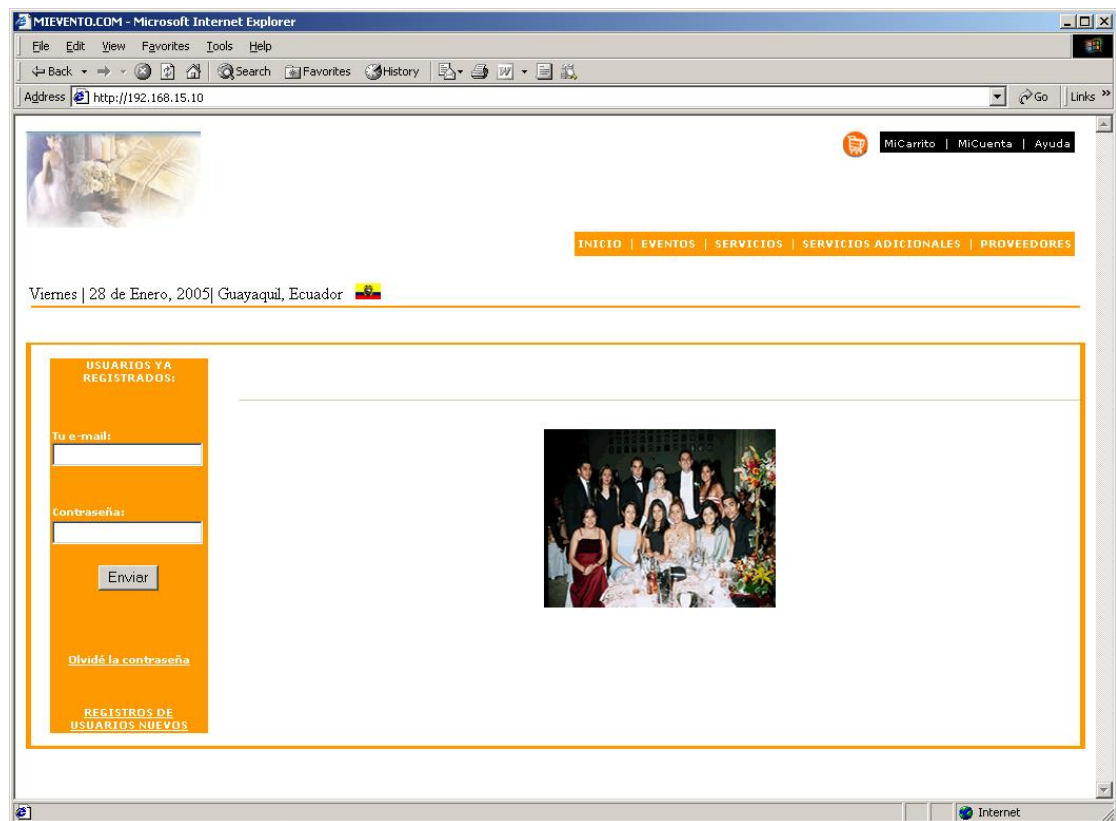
MIEVENTO.COM - Microsoft Internet Explorer

File Edit View Favorites Tools Help

Back Search Favorites History

Address http://192.168.15.10

Go Links

MiCarrito | MiCuenta | Ayuda

INICIO | EVENTOS | SERVICIOS | SERVICIOS ADICIONALES | PROVEEDORES

Viernes | 28 de Enero, 2005| Guayaquil, Ecuador

USUARIOS YA REGISTRADOS:

Tu e-mail:

Contraseña:

Enviar

Olvidé la contraseña

REGISTROS DE USUARIOS NUEVOS

Internet